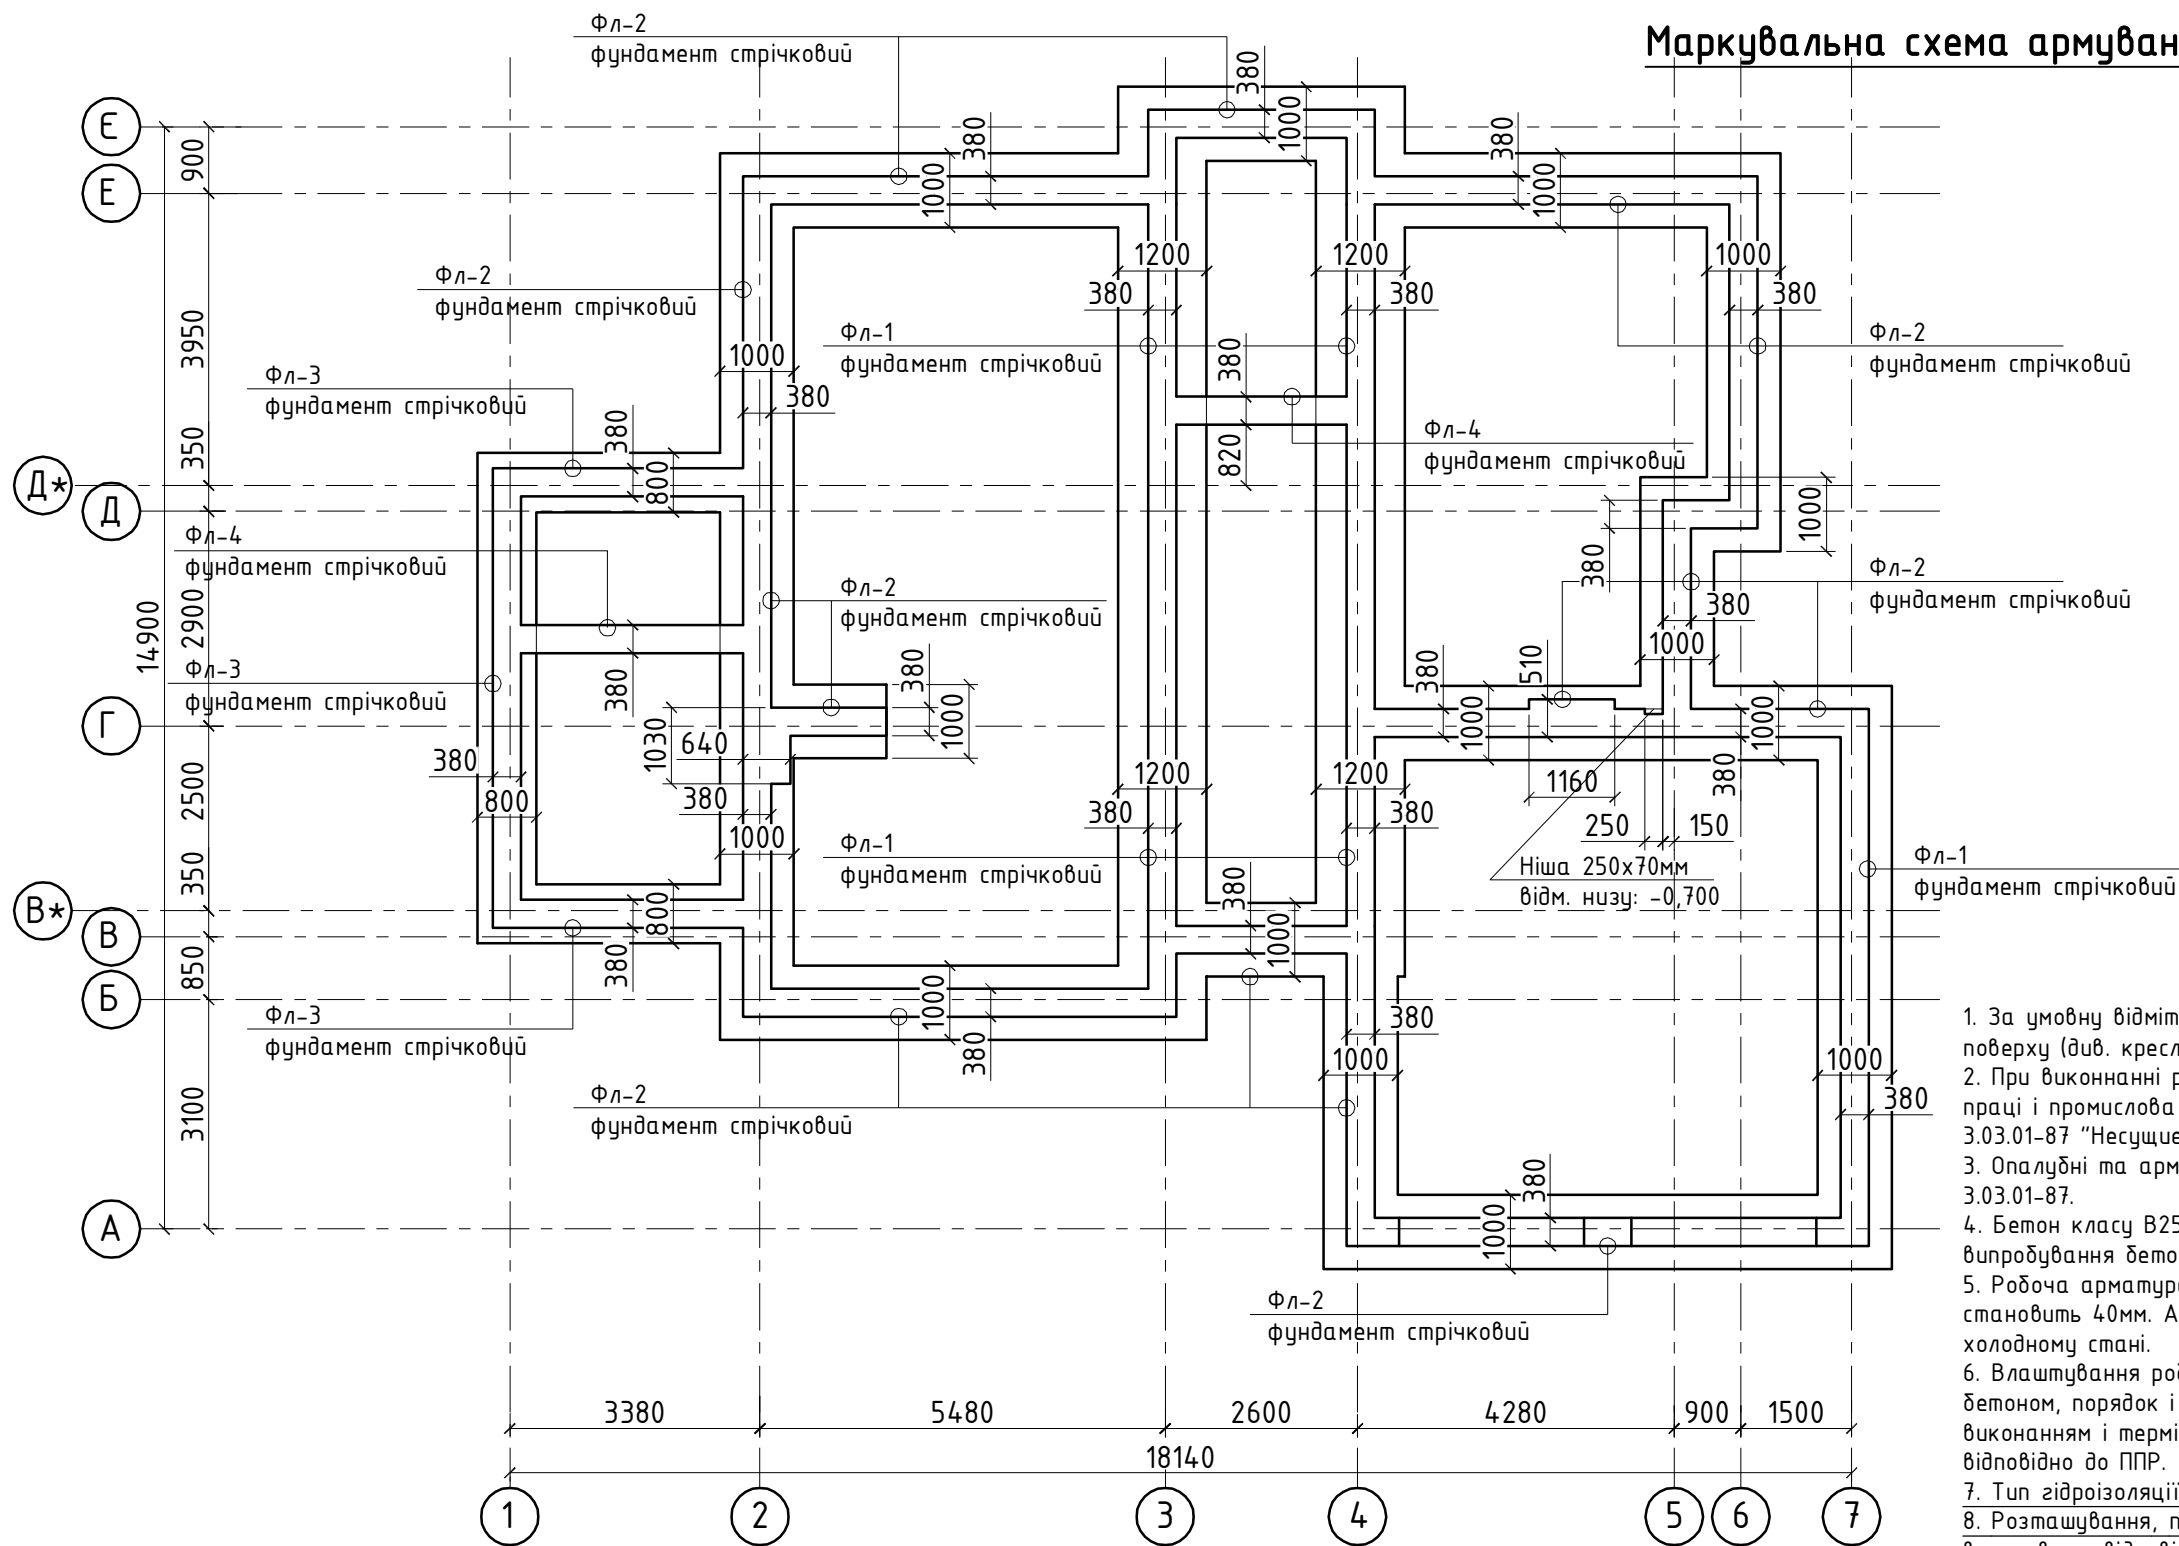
Маркувальна схема армуван

Фл-2
фундамент стрічковий

Є
Е
Д*
Д
Г
В*
В
Б
А

900
3950
350
2900
14900
2500
350
850
3100

380
1000
380
1000
380
1000
1200
380
1200
380
1000
380
1000
380
380
820
380
800
380
1000
1030
640
380
1000
380
800
1200
380
1200
380
1000
380
510
1000
1000
1160
250
150
380
380
1000
380
1000
380
1000
380
1000
380
1000
380
380
800
380
1000
380
1000
380
380
1000

Фл-2
фундамент стрічковий
Фл-1
фундамент стрічковий
Фл-3
фундамент стрічковий
Фл-2
фундамент стрічковий
Фл-4
фундамент стрічковий
Фл-4
фундамент стрічковий
Фл-2
фундамент стрічковий
Фл-2
фундамент стрічковий
Фл-3
фундамент стрічковий
Фл-1
фундамент стрічковий
Фл-1
фундамент стрічковий
Фл-3
фундамент стрічковий
Фл-2
фундамент стрічковий
Фл-2
фундамент стрічковий

Ніша 250x70мм
відм. низу: -0,700

3380
5480
2600
4280
900
1500
18140

1
2
3
4
5
6
7

1. За умовну відміт
поверху (див. кресл
2. При виконанні р
праці і промислова
3.03.01-87 "Несущие
3. Опалубні та арм
3.03.01-87.
4. Бетон класу В25
випробування бето
5. Робоча арматур
становить 40мм. А
холодному стані.
6. Влаштування ро
бетоном, порядок і
виконанням і термі
відповідно до ППР.
7. Тип гідроізоляції
8. Розташування, п
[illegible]